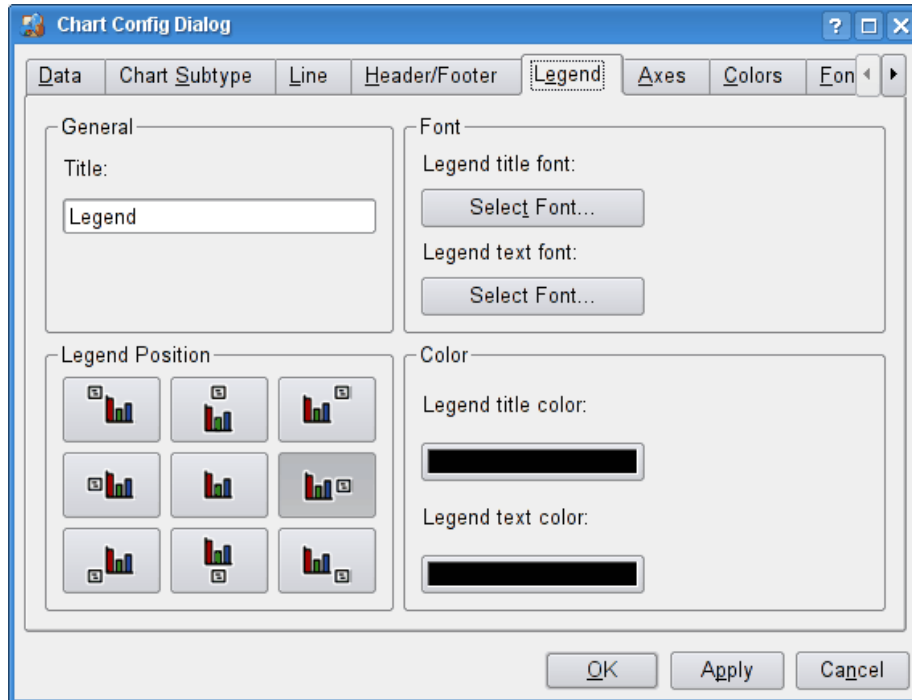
Chart Config Dialog

Data | Chart Subtype | Line | Header/Footer | Legend | Axes | Colors | Fon

General

Title:

Legend

Font

Legend title font:

Select Font...

Legend text font:

Select Font...

Legend Position

Color

Legend title color:

Legend text color:

OK

Apply

Cancel